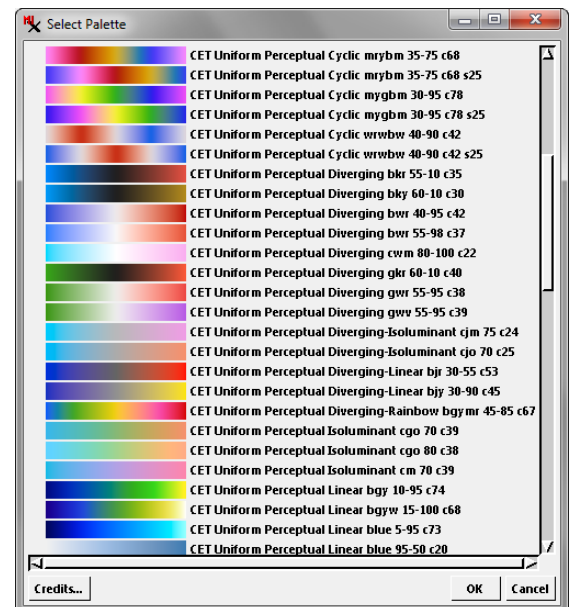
Select Palette

CET Uniform Perceptual Cyclic mrybm 35-75 c68
CET Uniform Perceptual Cyclic mrybm 35-75 c68 s25
CET Uniform Perceptual Cyclic mygbm 30-95 c78
CET Uniform Perceptual Cyclic mygbm 30-95 c78 s25
CET Uniform Perceptual Cyclic wrwbw 40-90 c42
CET Uniform Perceptual Cyclic wrwbw 40-90 c42 s25
CET Uniform Perceptual Diverging bkr 55-10 c35
CET Uniform Perceptual Diverging bky 60-10 c30
CET Uniform Perceptual Diverging bwr 40-95 c42
CET Uniform Perceptual Diverging bwr 55-98 c37
CET Uniform Perceptual Diverging cwm 80-100 c22
CET Uniform Perceptual Diverging gkr 60-10 c40
CET Uniform Perceptual Diverging gwr 55-95 c38
CET Uniform Perceptual Diverging gwv 55-95 c39
CET Uniform Perceptual Diverging-Isoluminant cjm 75 c24
CET Uniform Perceptual Diverging-Isoluminant cjo 70 c25
CET Uniform Perceptual Diverging-Linear bjr 30-55 c53
CET Uniform Perceptual Diverging-Linear bjy 30-90 c45
CET Uniform Perceptual Diverging-Rainbow bgymr 45-85 c67
CET Uniform Perceptual Isoluminant cgo 70 c39
CET Uniform Perceptual Isoluminant cgo 80 c38
CET Uniform Perceptual Isoluminant cm 70 c39
CET Uniform Perceptual Linear bgy 10-95 c74
CET Uniform Perceptual Linear bgyw 15-100 c68
CET Uniform Perceptual Linear blue 5-95 c73
CET Uniform Perceptual Linear blue 95-50 c20

Credits...
OK
Cancel